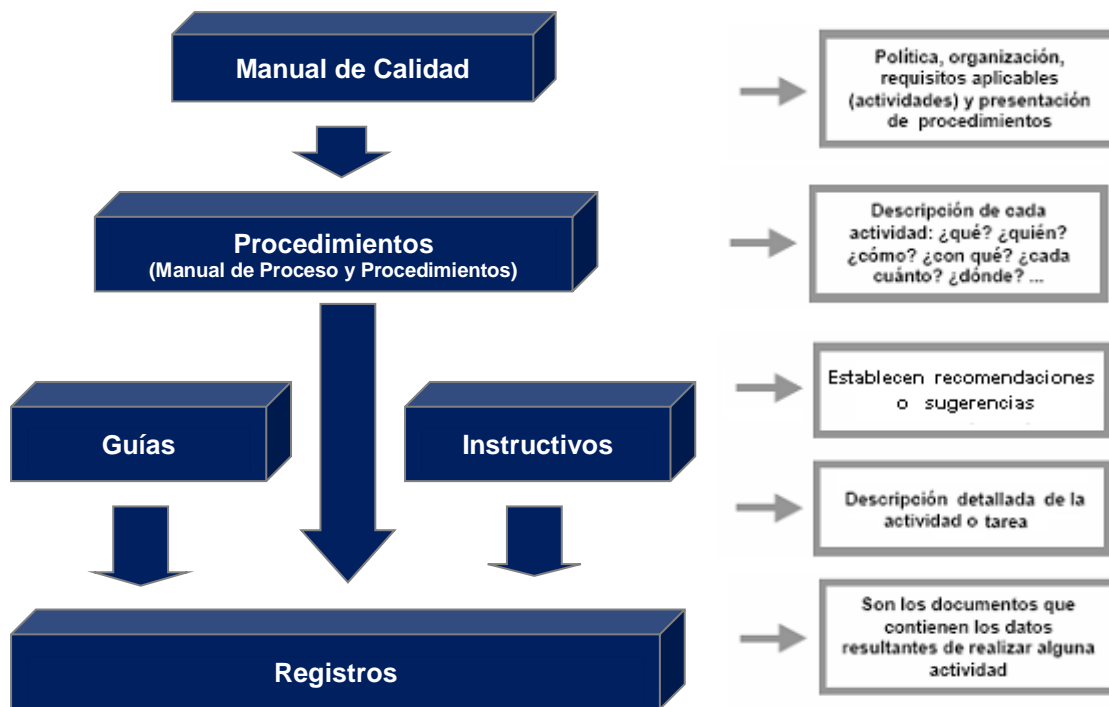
Manual de Calidad

Política, organización, requisitos aplicables (actividades) y presentación de procedimientos

Procedimientos
(Manual de Proceso y Procedimientos)

Descripción de cada actividad: ¿qué? ¿quién? ¿cómo? ¿con qué? ¿cada cuánto? ¿dónde? ...

Guías

Instructivos

Establecen recomendaciones o sugerencias

Descripción detallada de la actividad o tarea

Registros

Son los documentos que contienen los datos resultantes de realizar alguna actividad